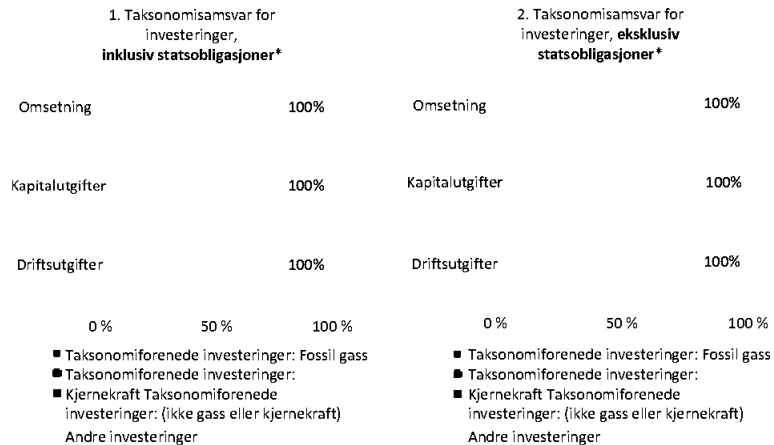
1. Taksonomisamsvar for investeringer, **inklusiv statsobligasjoner***

| | |
|---|---|
| Omsetning | 100% |
| Kapitalutgifter | 100% |
| Driftsutgifter | 100% |

0 % 50 % 100 %

■ Taksonomiforenede investeringer: Fossil gass
■ Taksonomiforenede investeringer:
■ Kjernekraft Taksonomiforenede investeringer: (ikke gass eller kjernekraft)
Andre investeringer

2. Taksonomisamsvar for investeringer, **eksklusiv statsobligasjoner***

| | |
|---|---|
| Omsetning | 100% |
| Kapitalutgifter | 100% |
| Driftsutgifter | 100% |

0 % 50 % 100 %

■ Taksonomiforenede investeringer: Fossil gass
■ Taksonomiforenede investeringer:
■ Kjernekraft Taksonomiforenede investeringer: (ikke gass eller kjernekraft)
Andre investeringer